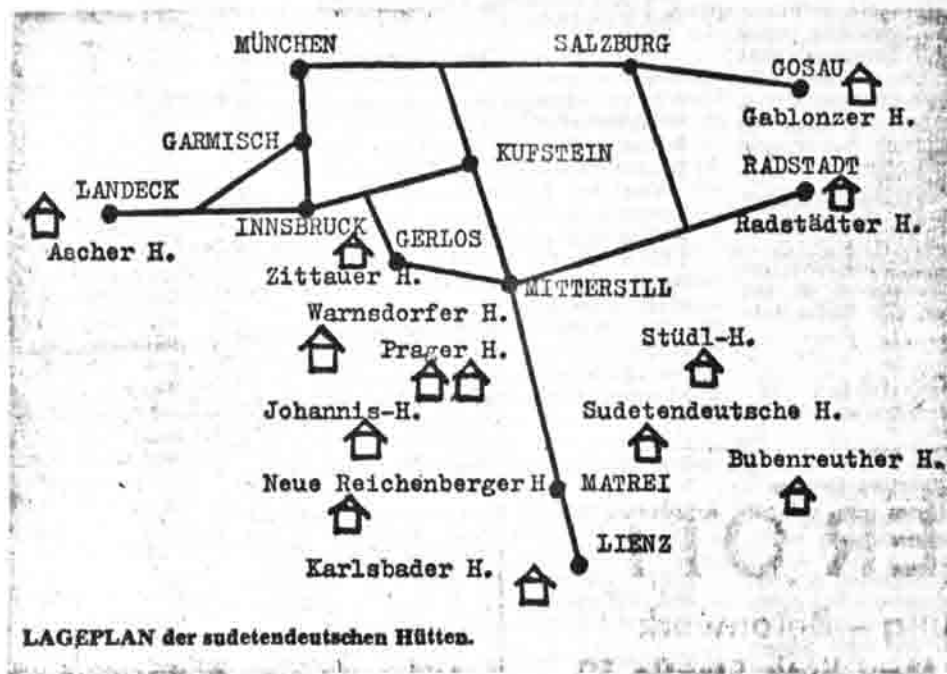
MÜNCHEN
SALZBURG
GOSAU
Gablonzer H.
GARMISCH
KUFSTEIN
RADSTADT
LANDECK
INNSBRUCK
Radstädter H.
Ascher H.
GERLOS
Zittauer H.
MITTERSILL
Warnsdorfer H.
Stüdl-H.
Prager H.
Johannis-H.
Sudetendeutsche H.
Bubenreuther H.
Neue Reichenberger H.
MATREI
LIENZ
Karlsbader H.

LAGEPLAN der sudetendeutschen Hütten.